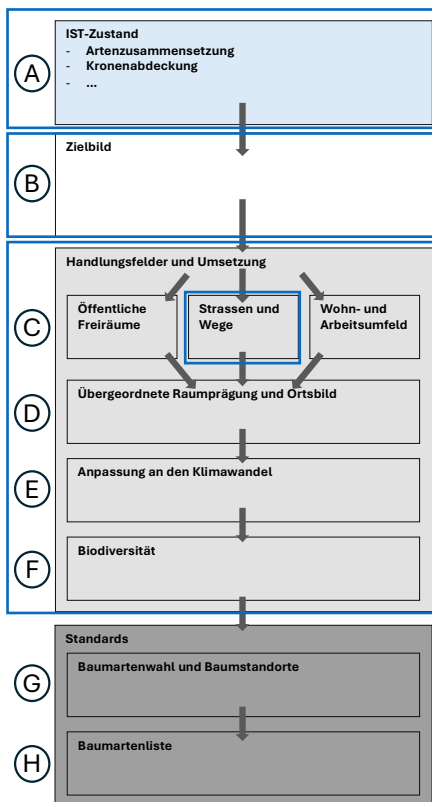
A

IST-Zustand
- Artenzusammensetzung
- Kronenabdeckung
- ...

B

Zielbild

C

Handlungsfelder und Umsetzung

Öffentliche Freiräume

Strassen und Wege

Wohn- und Arbeitsumfeld

D

Übergeordnete Raumprägung und Ortsbild

E

Anpassung an den Klimawandel

F

Biodiversität

Standards

G

Baumartenwahl und Baumstandorte

H

Baumartenliste